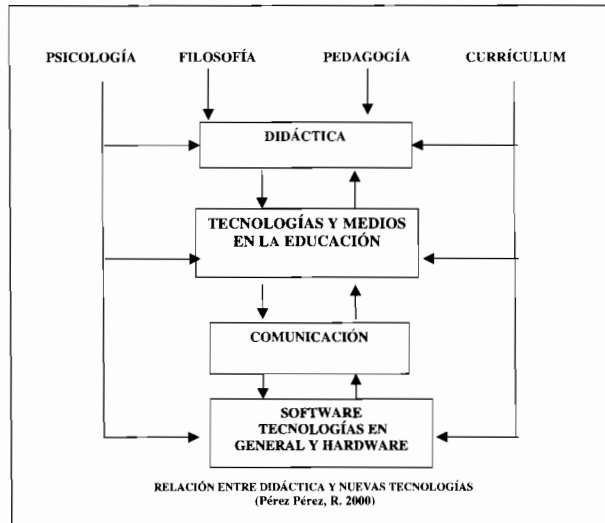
PSICOLOGÍA
FILOSOFÍA
PEDAGOGÍA
CURRÍCULUM

DIDÁCTICA

TECNOLOGÍAS Y MEDIOS EN LA EDUCACIÓN

COMUNICACIÓN

SOFTWARE TECNOLOGÍAS EN GENERAL Y HARDWARE

RELACIÓN ENTRE DIDÁCTICA Y NUEVAS TECNOLOGÍAS
(Pérez Pérez, R. 2000)